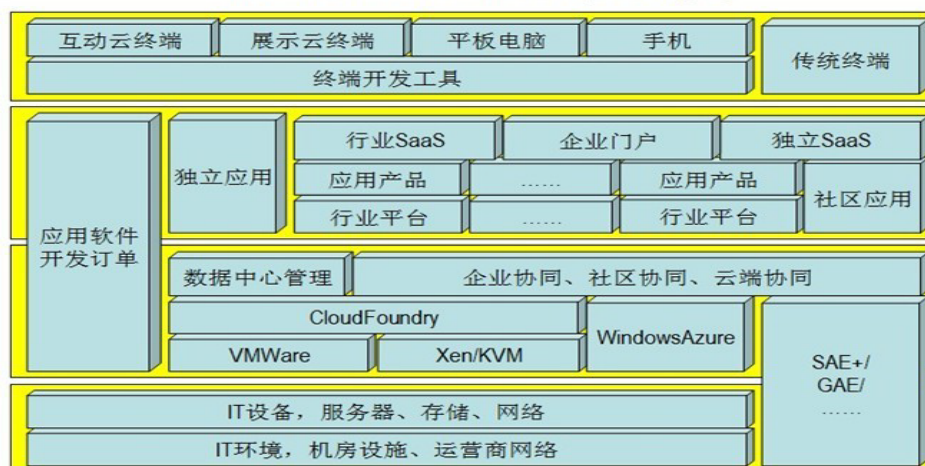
互动云终端
展示云终端
平板电脑
手机
传统终端
终端开发工具

应用软件开发订单
独立应用
行业SaaS
企业门户
独立SaaS
应用产品
……
应用产品
社区应用
行业平台
……
行业平台

数据中心管理
企业协同、社区协同、云端协同
CloudFoundry
WindowsAzure
VMWare
Xen/KVM
SAE+/ GAE/ ……

IT设备，服务器、存储、网络
IT环境，机房设施、运营商网络